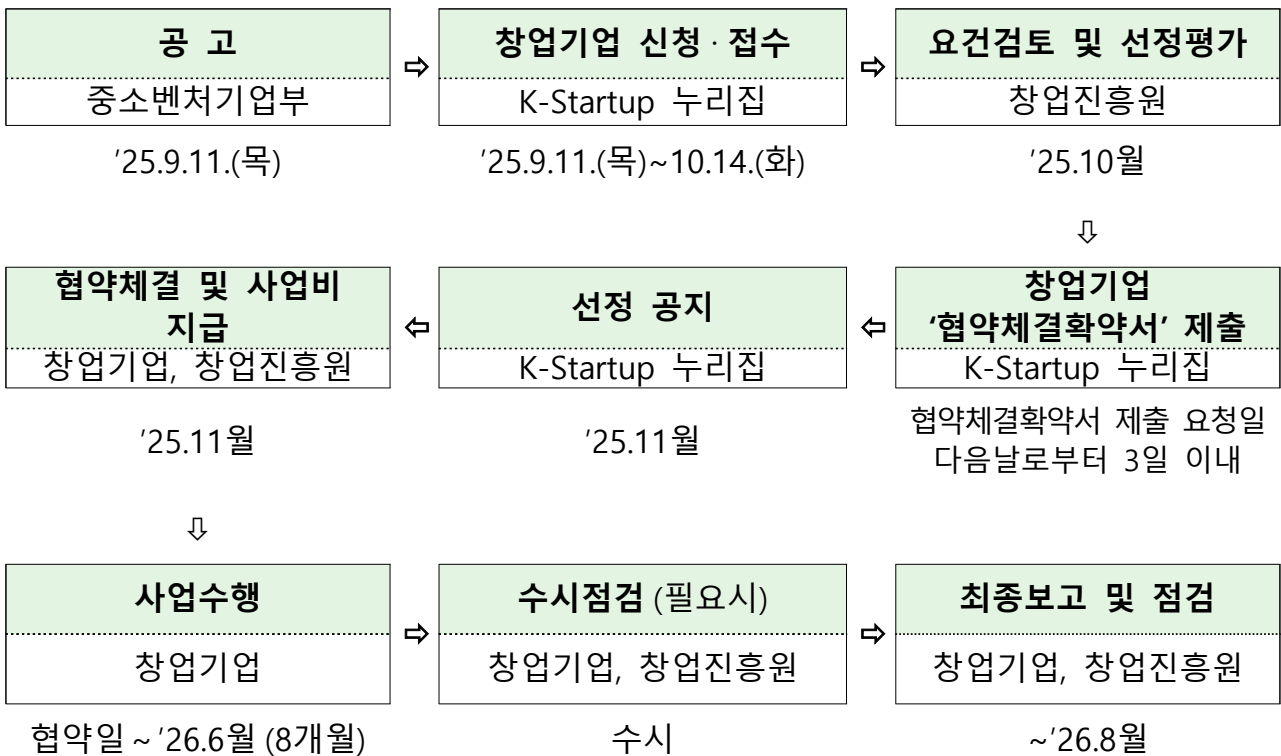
공 고
중소벤처기업부
'25.9.11.(목)

⇨

창업기업 신청 · 접수
K-Startup 누리집
'25.9.11.(목)~10.14.(화)

⇨

요건검토 및 선정평가
창업진흥원
'25.10월

⇩

창업기업 '협약체결확약서' 제출
K-Startup 누리집
협약체결확약서 제출 요청일 다음날로부터 3일 이내

⇦

선정 공지
K-Startup 누리집
'25.11월

⇦

협약체결 및 사업비 지급
창업기업, 창업진흥원
'25.11월

⇩

사업수행
창업기업
협약일 ~ '26.6월 (8개월)

⇨

수시점검 (필요시)
창업기업, 창업진흥원
수시

⇨

최종보고 및 점검
창업기업, 창업진흥원
~'26.8월